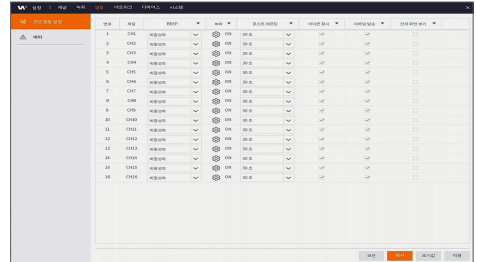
설정 | 채널 녹화 알람 네트워크 디바이스 시스템

모션 감지 설정
에러

| 번호 | 채널 | BEEP | 녹화 | 포스트 레코딩 | 사이렌 표시 | 사이렌 알림 | 전체화면 보기 |
|---|---|---|---|---|---|---|---|
| 1 | CH1 | 비활성화 | ON | 30 초 | ✓ | ✓ | |
| 2 | CH2 | 비활성화 | ON | 30 초 | ✓ | ✓ | |
| 3 | CH3 | 비활성화 | ON | 30 초 | ✓ | ✓ | |
| 4 | CH4 | 비활성화 | ON | 30 초 | ✓ | ✓ | |
| 5 | CH5 | 비활성화 | ON | 30 초 | ✓ | ✓ | |
| 6 | CH6 | 비활성화 | ON | 30 초 | ✓ | ✓ | |
| 7 | CH7 | 비활성화 | ON | 30 초 | ✓ | ✓ | |
| 8 | CH8 | 비활성화 | ON | 30 초 | ✓ | ✓ | |
| 9 | CH9 | 비활성화 | ON | 30 초 | ✓ | ✓ | |
| 10 | CH10 | 비활성화 | ON | 30 초 | ✓ | ✓ | |
| 11 | CH11 | 비활성화 | ON | 30 초 | ✓ | ✓ | |
| 12 | CH12 | 비활성화 | ON | 30 초 | ✓ | ✓ | |
| 13 | CH13 | 비활성화 | ON | 30 초 | ✓ | ✓ | |
| 14 | CH14 | 비활성화 | ON | 30 초 | ✓ | ✓ | |
| 15 | CH15 | 비활성화 | ON | 30 초 | ✓ | ✓ | |
| 16 | CH16 | 비활성화 | ON | 30 초 | ✓ | ✓ | |

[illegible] 복사 초기화 적용